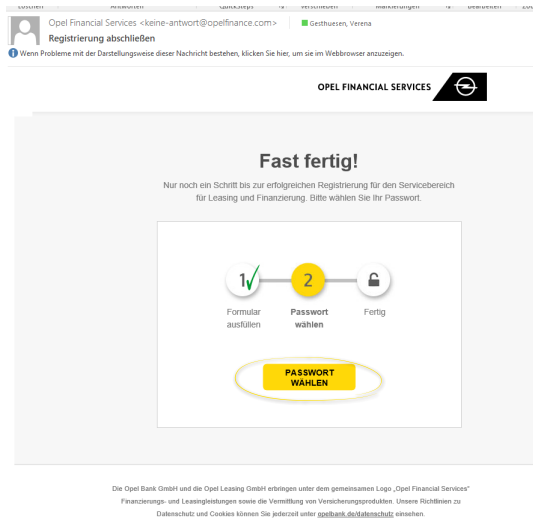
Löschen Antworten QuickSteps Verschieben Markierungen Bearbeiten Zoom

Opel Financial Services <keine-antwort@opelfinance.com> Gesthuesen, Verena

Registrierung abschließen

Wenn Probleme mit der Darstellungsweise dieser Nachricht bestehen, klicken Sie hier, um sie im Webbrowser anzuzeigen.

OPEL FINANCIAL SERVICES

Fast fertig!

Nur noch ein Schritt bis zur erfolgreichen Registrierung für den Servicebereich für Leasing und Finanzierung. Bitte wählen Sie Ihr Passwort.

1 2

Formular ausfüllen

Passwort wählen

Fertig

PASSWORT WÄHLEN

Die Opel Bank GmbH und die Opel Leasing GmbH erbringen unter dem gemeinsamen Logo „Opel Financial Services" Finanzierungs- und Leasingleistungen sowie die Vermittlung von Versicherungsprodukten. Unsere Richtlinien zu Datenschutz und Cookies können Sie jederzeit unter opelbank.de/datenschutz einsehen.